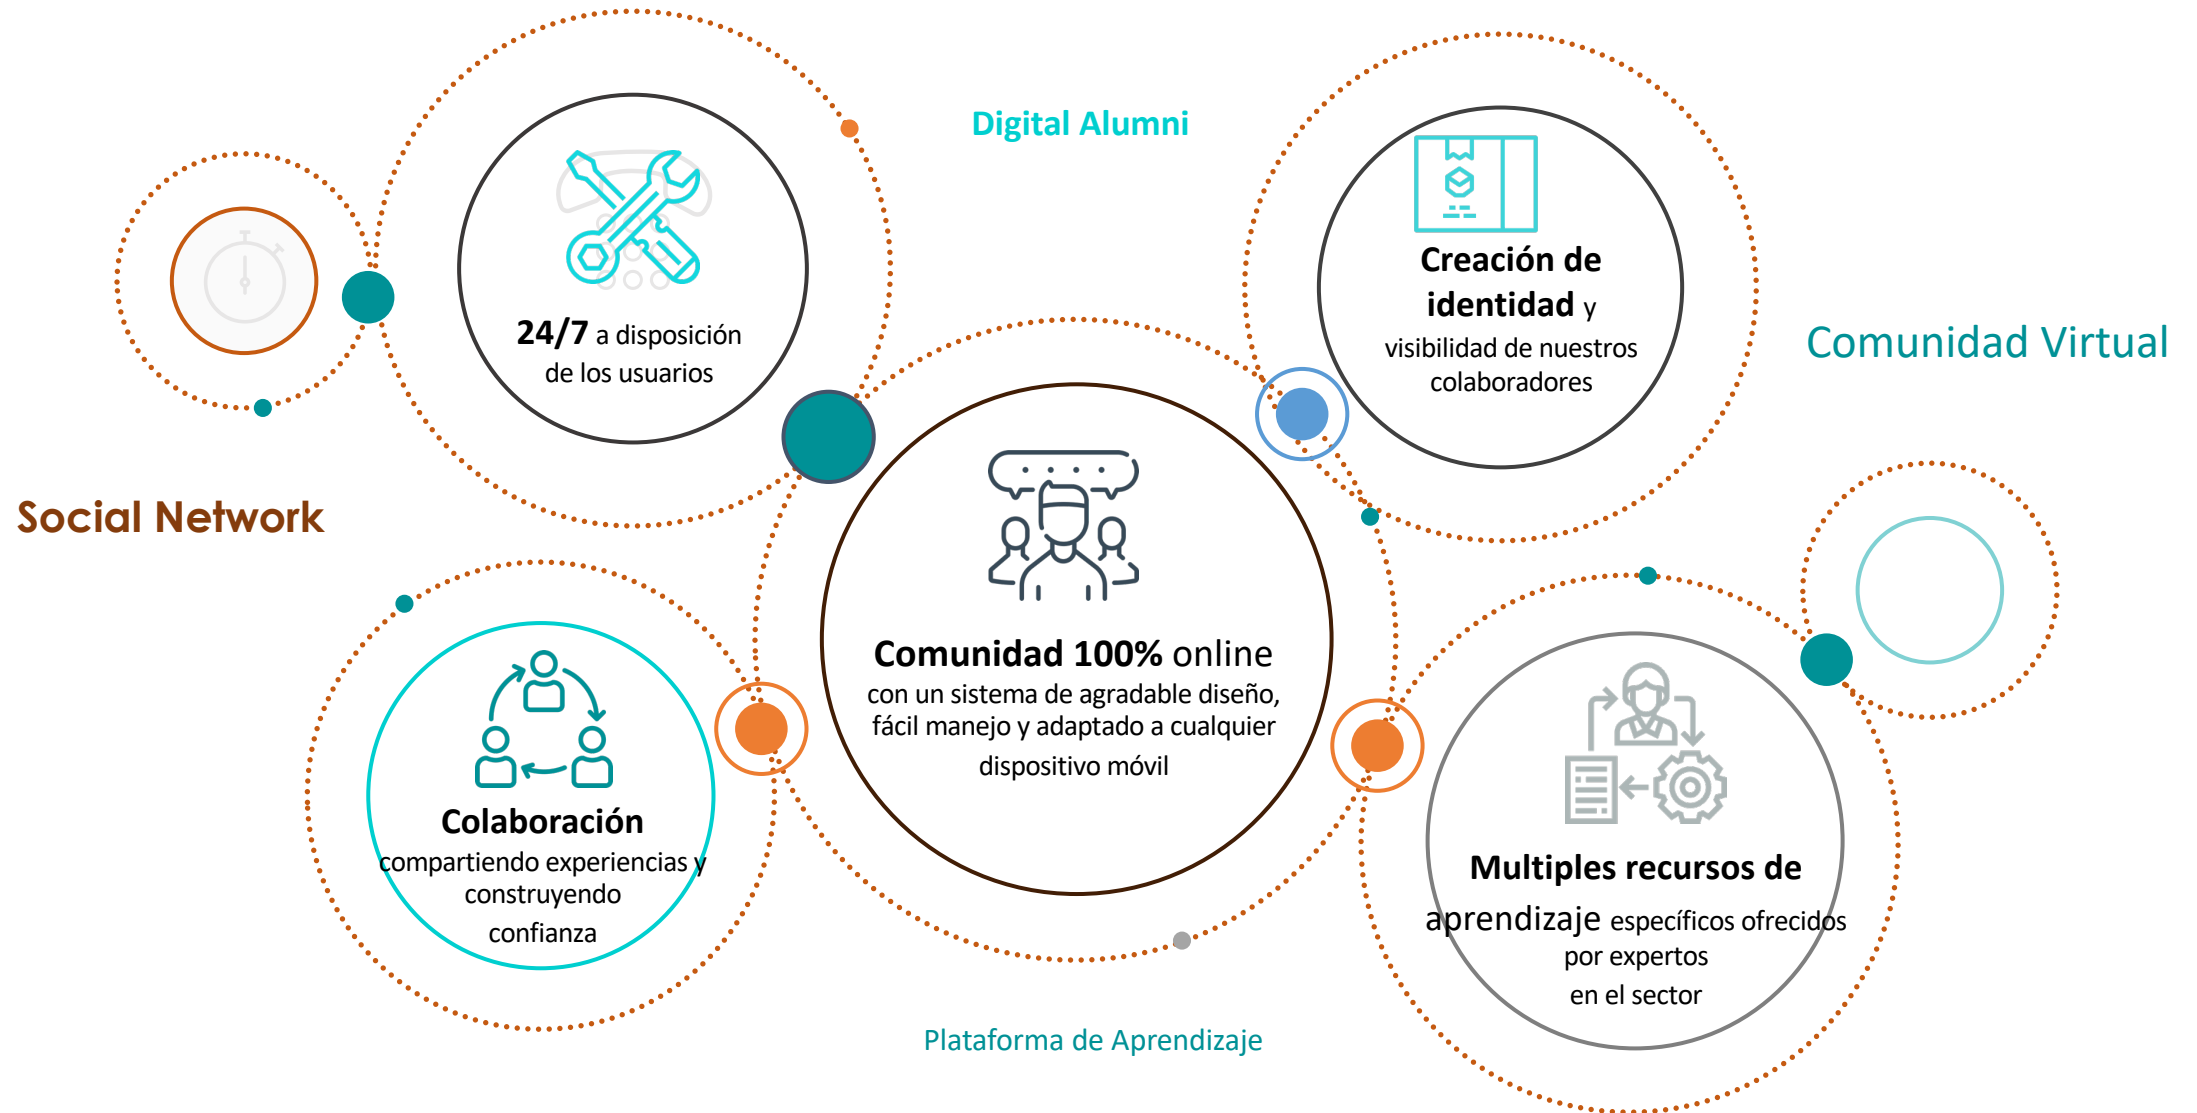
Digital Alumni

24/7 a disposición de los usuarios

Creación de identidad y visibilidad de nuestros colaboradores

Comunidad Virtual

Social Network

Comunidad 100% online con un sistema de agradable diseño, fácil manejo y adaptado a cualquier dispositivo móvil

Colaboración compartiendo experiencias y construyendo confianza

Multiples recursos de aprendizaje específicos ofrecidos por expertos en el sector

Plataforma de Aprendizaje